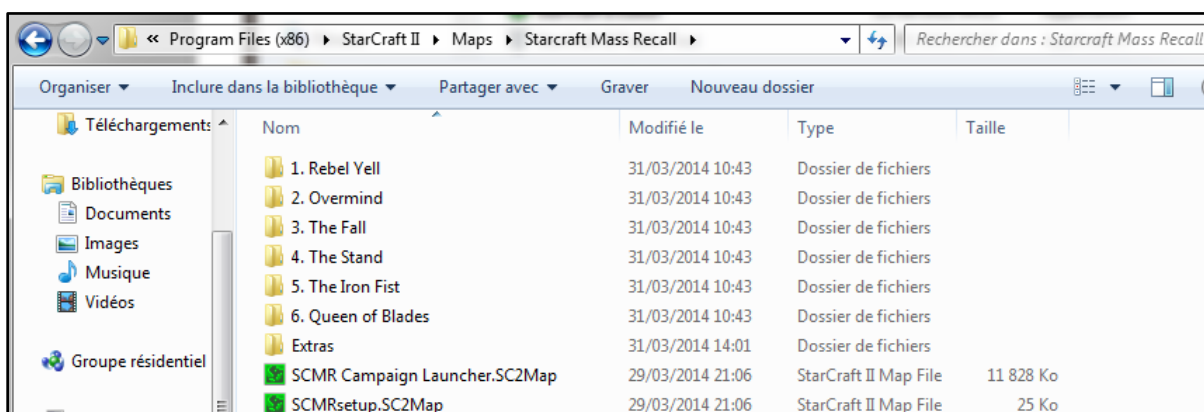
« Program Files (x86) ▸ StarCraft II ▸ Maps ▸ Starcraft Mass Recall ▸

Rechercher dans : Starcraft Mass Recall

Organiser ▾ Inclure dans la bibliothèque ▾ Partager avec ▾ Graver Nouveau dossier

Téléchargements

Bibliothèques
Documents
Images
Musique
Vidéos

Groupe résidentiel

| Nom | Modifié le | Type | Taille |
|---|---|---|---|
| 1. Rebel Yell | 31/03/2014 10:43 | Dossier de fichiers | |
| 2. Overmind | 31/03/2014 10:43 | Dossier de fichiers | |
| 3. The Fall | 31/03/2014 10:43 | Dossier de fichiers | |
| 4. The Stand | 31/03/2014 10:43 | Dossier de fichiers | |
| 5. The Iron Fist | 31/03/2014 10:43 | Dossier de fichiers | |
| 6. Queen of Blades | 31/03/2014 10:43 | Dossier de fichiers | |
| Extras | 31/03/2014 14:01 | Dossier de fichiers | |
| SCMR Campaign Launcher.SC2Map | 29/03/2014 21:06 | StarCraft II Map File | 11 828 Ko |
| SCMRsetup.SC2Map | 29/03/2014 21:06 | StarCraft II Map File | 25 Ko |